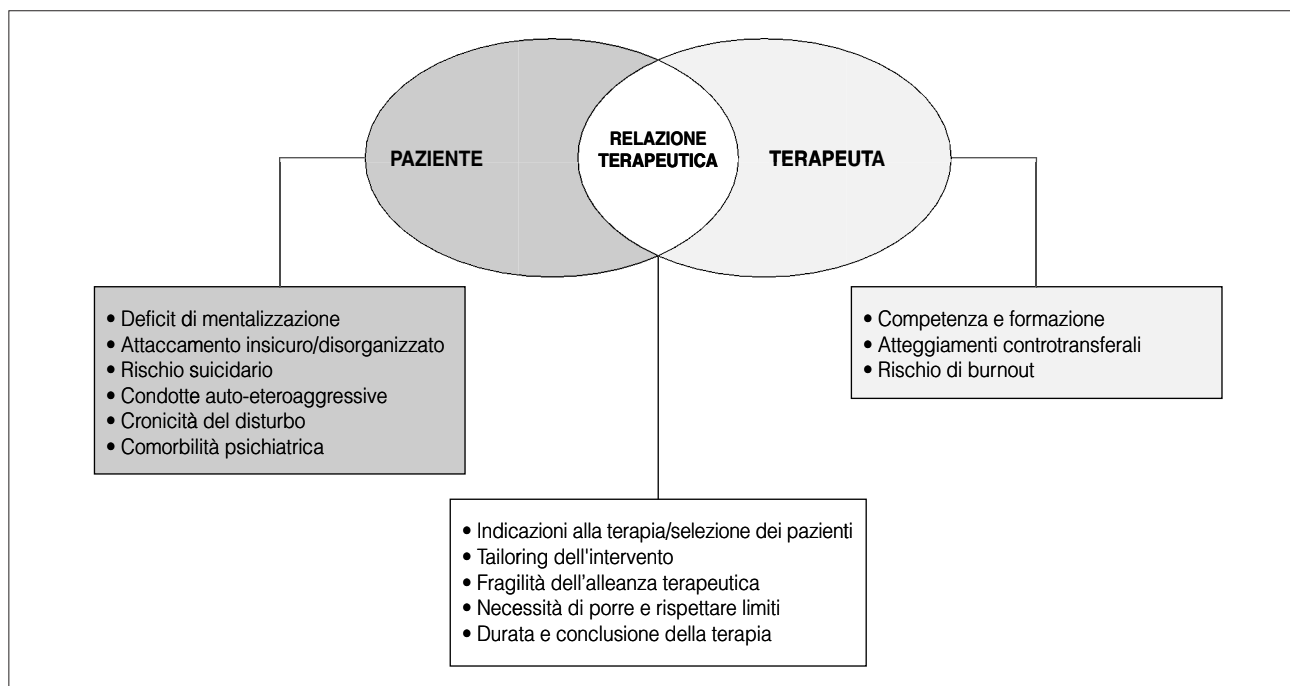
PAZIENTE

RELAZIONE TERAPEUTICA

TERAPEUTA

• Deficit di mentalizzazione
• Attaccamento insicuro/disorganizzato
• Rischio suicidario
• Condotte auto-eteroaggressive
• Cronicità del disturbo
• Comorbilità psichiatrica

• Competenza e formazione
• Atteggiamenti controtransferali
• Rischio di burnout

• Indicazioni alla terapia/selezione dei pazienti
• Tailoring dell'intervento
• Fragilità dell'alleanza terapeutica
• Necessità di porre e rispettare limiti
• Durata e conclusione della terapia